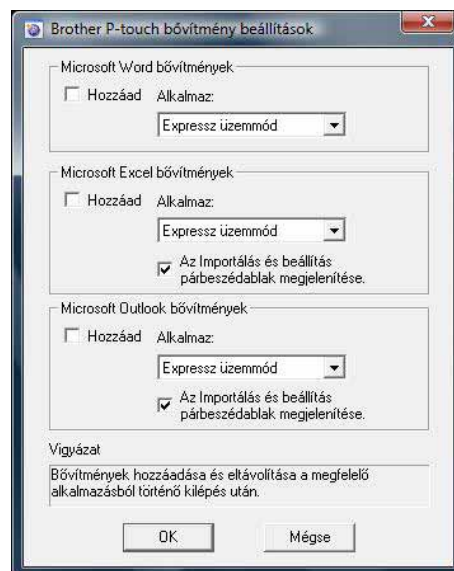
Brother P-touch bővítmény beállítások

Microsoft Word bővítmények

Hozzáad Alkalmaz:

Expressz üzemmód

Microsoft Excel bővítmények

Hozzáad Alkalmaz:

Expressz üzemmód

Az Importálás és beállítás párbeszédablak megjelenítése.

Microsoft Outlook bővítmények

Hozzáad Alkalmaz:

Expressz üzemmód

Az Importálás és beállítás párbeszédablak megjelenítése.

Vigyázat

Bővítmények hozzáadása és eltávolítása a megfelelő alkalmazásból történő kilépés után.

OK

Mégse